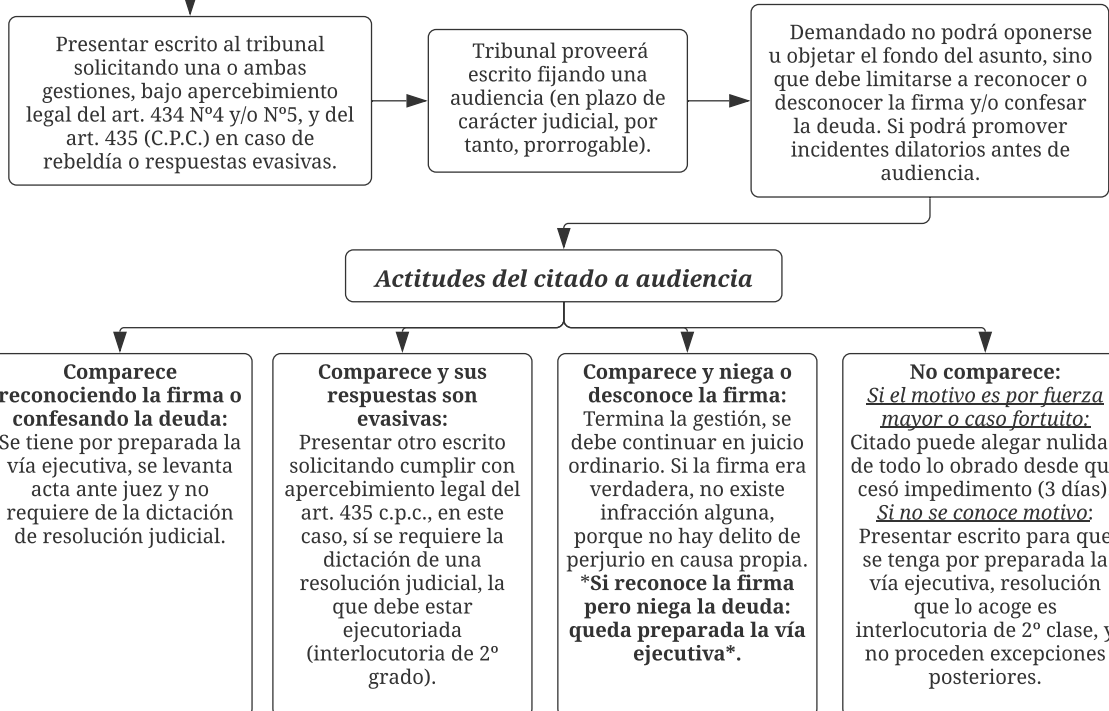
Presentar escrito al tribunal solicitando una o ambas gestiones, bajo apercebimiento legal del art. 434 Nº4 y/o Nº5, y del art. 435 (C.P.C.) en caso de rebeldía o respuestas evasivas.

Tribunal proveerá escrito fijando una audiencia (en plazo de carácter judicial, por tanto, prorrogable).

Demandado no podrá oponerse u objetar el fondo del asunto, sino que debe limitarse a reconocer o desconocer la firma y/o confesar la deuda. Si podrá promover incidentes dilatorios antes de audiencia.

Actitudes del citado a audiencia

Comparece reconociendo la firma o confesando la deuda: Se tiene por preparada la vía ejecutiva, se levanta acta ante juez y no requiere de la dictación de resolución judicial.

Comparece y sus respuestas son evasivas: Presentar otro escrito solicitando cumplir con apercebimiento legal del art. 435 c.p.c., en este caso, sí se requiere la dictación de una resolución judicial, la que debe estar ejecutoriada (interlocutoria de 2º grado).

Comparece y niega o desconoce la firma: Termina la gestión, se debe continuar en juicio ordinario. Si la firma era verdadera, no existe infracción alguna, porque no hay delito de perjurio en causa propia. *Si reconoce la firma pero niega la deuda: queda preparada la vía ejecutiva*.

No comparece: Si el motivo es por fuerza mayor o caso fortuito: Citado puede alegar nulidad de todo lo obrado desde que cesó impedimento (3 días). Si no se conoce motivo: Presentar escrito para que se tenga por preparada la vía ejecutiva, resolución que lo acoge es interlocutoria de 2º clase, y no proceden excepciones posteriores.